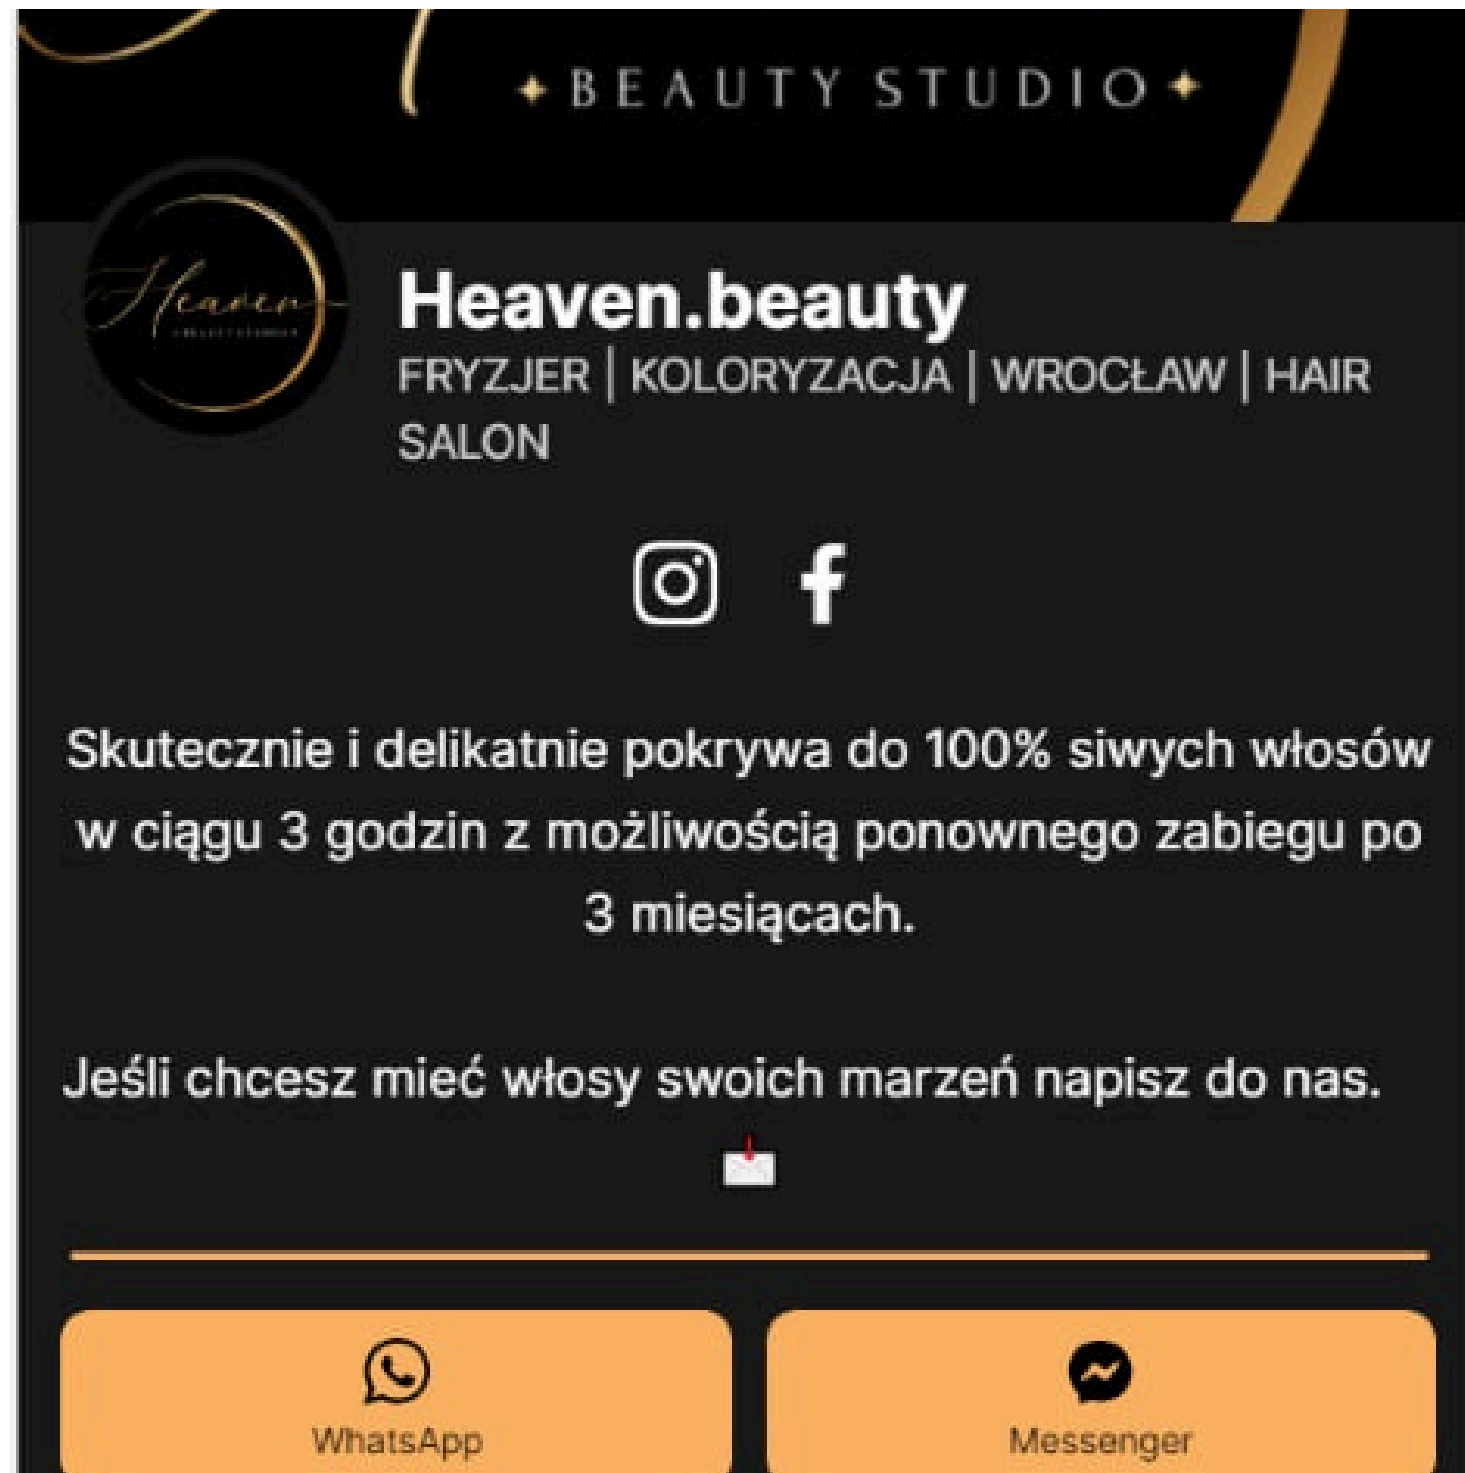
✦BEAUTY STUDIO✦

Heaven

Heaven.beauty
FRYZJER | KOLORYZACJA | WROCŁAW | HAIR SALON

Skutecznie i delikatnie pokrywa do 100% siwych włosów w ciągu 3 godzin z możliwością ponownego zabiegu po 3 miesiącach.

Jeśli chcesz mieć włosy swoich marzeń napisz do nas.

WhatsApp

Messenger